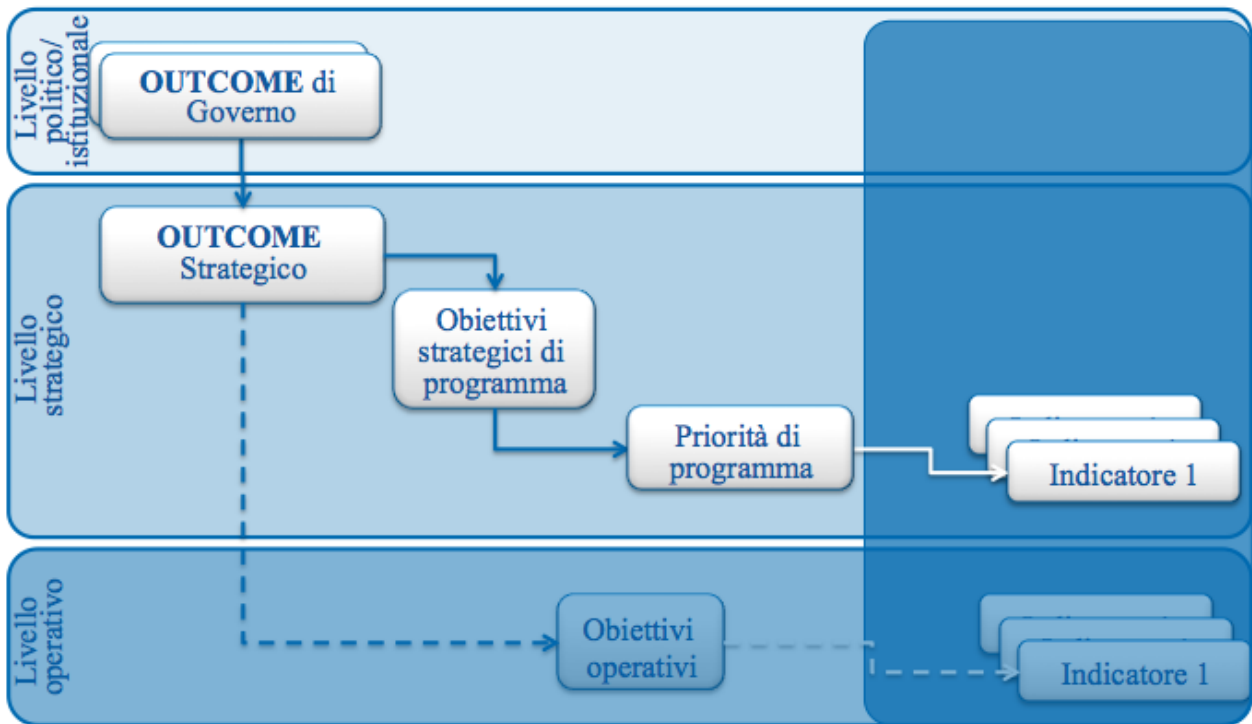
Livello politico/ istituzionale

OUTCOME di Governo

Livello strategico

OUTCOME Strategico

Obiettivi strategici di programma

Priorità di programma

Indicatore 1

Livello operativo

Obiettivi operativi

Indicatore 1